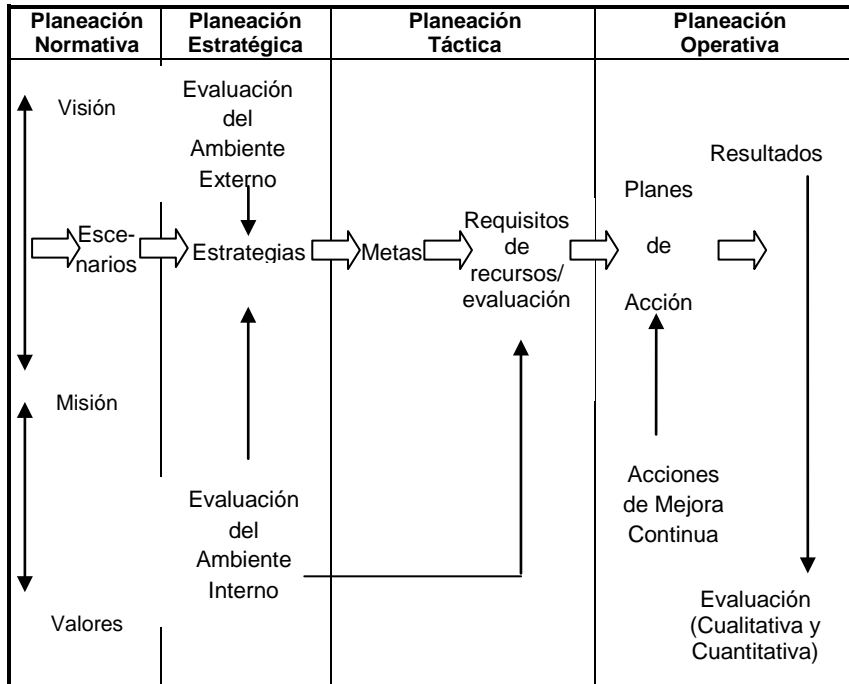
| Planeación Normativa | Planeación Estratégica | Planeación Táctica | Planeación Operativa |
|---|---|---|---|

Visión

Evaluación del Ambiente Externo

Resultados

Planes de Acción

Escenarios

Estrategias

Metas

Requisitos de recursos/ evaluación

Misión

Acciones de Mejora Continua

Evaluación del Ambiente Interno

Valores

Evaluación (Cualitativa y Cuantitativa)